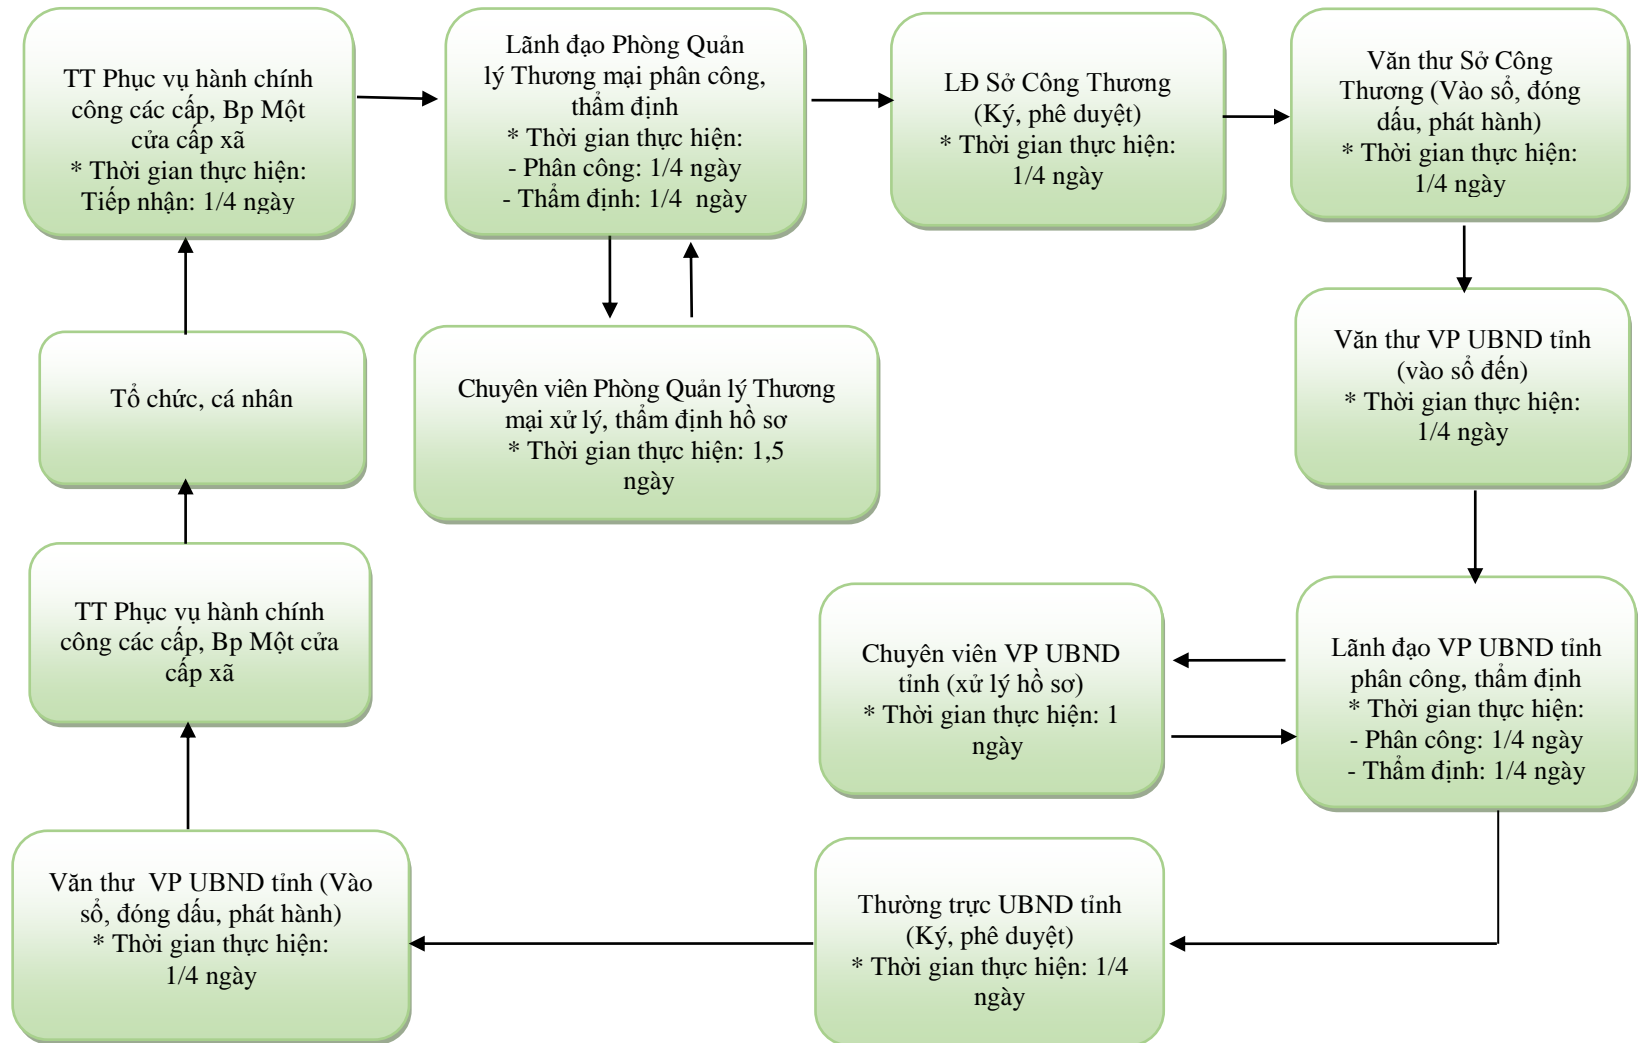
TT Phục vụ hành chính công các cấp, Bp Một cửa cấp xã
* Thời gian thực hiện: Tiếp nhận: 1/4 ngày

Lãnh đạo Phòng Quản lý Thương mại phân công, thẩm định
* Thời gian thực hiện:
- Phân công: 1/4 ngày
- Thẩm định: 1/4 ngày

LĐ Sở Công Thương (Ký, phê duyệt)
* Thời gian thực hiện: 1/4 ngày

Văn thư Sở Công Thương (Vào sổ, đóng dấu, phát hành)
* Thời gian thực hiện: 1/4 ngày

Tổ chức, cá nhân

Chuyên viên Phòng Quản lý Thương mại xử lý, thẩm định hồ sơ
* Thời gian thực hiện: 1,5 ngày

Văn thư VP UBND tỉnh (vào sổ đến)
* Thời gian thực hiện: 1/4 ngày

TT Phục vụ hành chính công các cấp, Bp Một cửa cấp xã

Chuyên viên VP UBND tỉnh (xử lý hồ sơ)
* Thời gian thực hiện: 1 ngày

Lãnh đạo VP UBND tỉnh phân công, thẩm định
* Thời gian thực hiện:
- Phân công: 1/4 ngày
- Thẩm định: 1/4 ngày

Văn thư VP UBND tỉnh (Vào sổ, đóng dấu, phát hành)
* Thời gian thực hiện: 1/4 ngày

Thường trực UBND tỉnh (Ký, phê duyệt)
* Thời gian thực hiện: 1/4 ngày